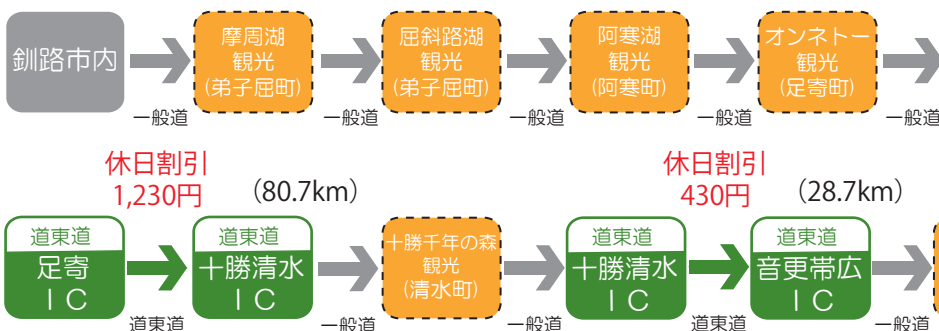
釧路市内

一般道

摩周湖
観光
(弟子屈町)

一般道

屈斜路湖
観光
(弟子屈町)

一般道

阿寒湖
観光
(阿寒町)

一般道

オンネトー
観光
(足寄町)

一般道

休日割引
1,230円

(80.7km)

休日割引
430円

(28.7km)

道東道
足寄
IC

道東道

道東道
十勝清水
IC

一般道

十勝千年の森
観光
(清水町)

一般道

道東道
十勝清水
IC

道東道

道東道
音更帯広
IC

一般道